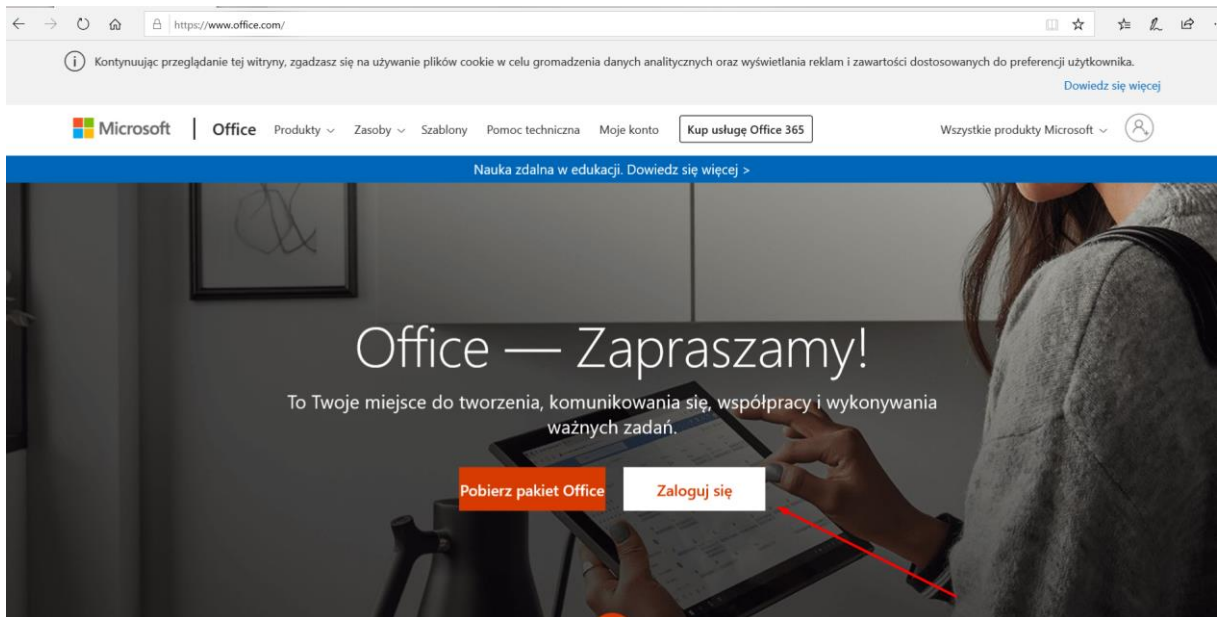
https://www.office.com/

Kontynuując przeglądanie tej witryny, zgadzasz się na używanie plików cookie w celu gromadzenia danych analitycznych oraz wyświetlania reklam i zawartości dostosowanych do preferencji użytkownika.

Dowiedz się więcej

Microsoft | Office Produkty Zasoby Szablony Pomoc techniczna Moje konto Kup usługę Office 365 Wszystkie produkty Microsoft

Nauka zdalna w edukacji. Dowiedz się więcej >

Office — Zapraszamy!

To Twoje miejsce do tworzenia, komunikowania się, współpracy i wykonywania ważnych zadań.

Pobierz pakiet Office

Zaloguj się